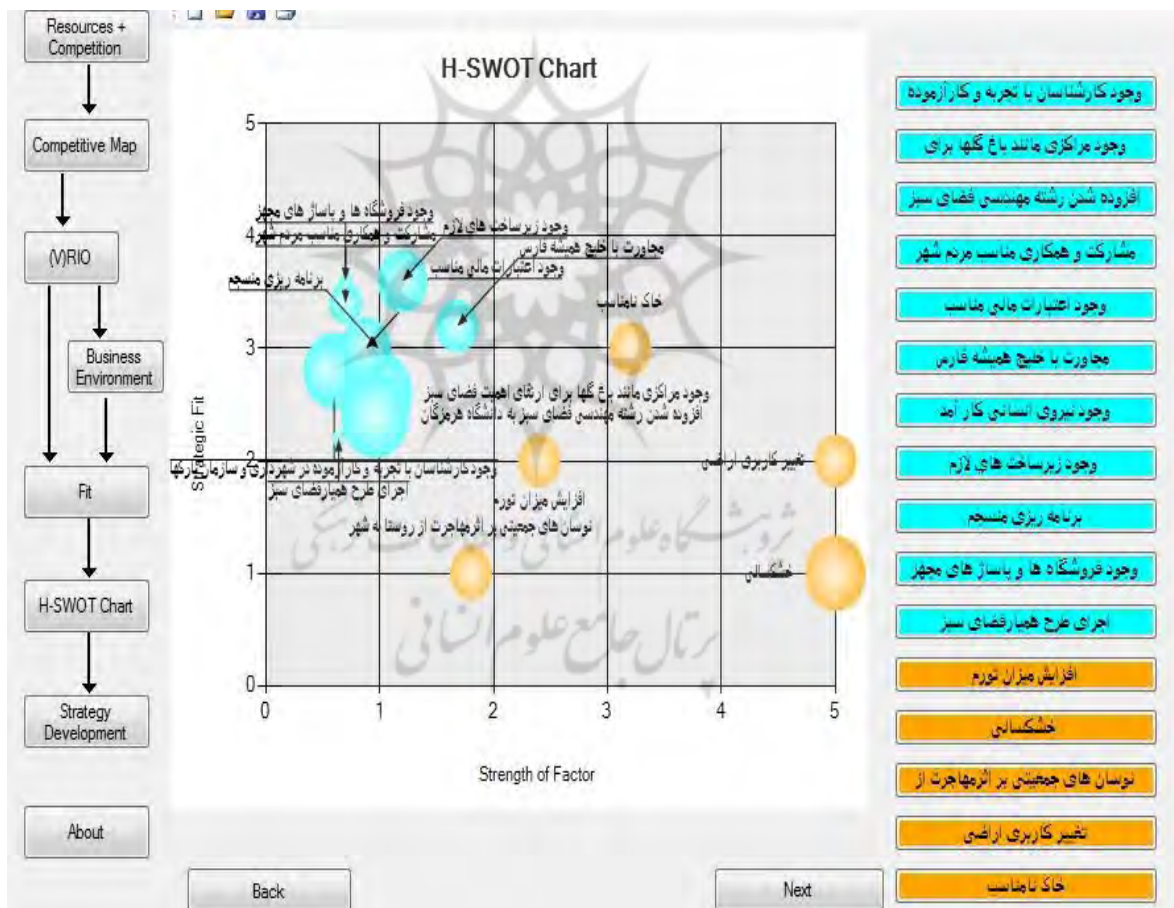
Resources + Competition

Competitive Map

(V)RIO

Business Environment

Fit

H-SWOT Chart

Strategy Development

About

H-SWOT Chart

5
4
3
2
1
0

Strategic Fit

0 1 2 3 4 5

Strength of Factor

وجود فروشگاه ها و پاساژ های مجهز
مشارکت و همکاری مناسب مردم شهر
وجود زیرساخت های لازم
مجاورت با خلیج همیشه فارس
وجود اعتبارات مالی مناسب
برنامه ریزی منسجم
خاک نامناسب
وجود مراکزی مانند باغ گلها برای ارتقای اهمیت فضای سبز
افزوده شدن رشته مهندسی فضای سبز به دانشگاه هرمزگان
وجود کارشناسان با تجربه و کارآزموده در شهرداری و سازمان پارکها
اجرای طرح همیارفضای سبز
افزایش میزان تورم
نوسان های جمعیتی بر اثرمهاجرت از روستا به شهر
تغییر کاربری اراضی
خشکسالی

وجود کارشناسان با تجربه و کارآزموده
وجود مراکزی مانند باغ گلها برای
افزوده شدن رشته مهندسی فضای سبز
مشارکت و همکاری مناسب مردم شهر
وجود اعتبارات مالی مناسب
مجاورت با خلیج همیشه فارس
وجود نیروی انسانی کار آمد
وجود زیرساخت های لازم
برنامه ریزی منسجم
وجود فروشگاه ها و پاساژ های مجهز
اجرای طرح همیارفضای سبز
افزایش میزان تورم
خشکسالی
نوسان های جمعیتی بر اثرمهاجرت از
تغییر کاربری اراضی
خاک نامناسب

Back

Next